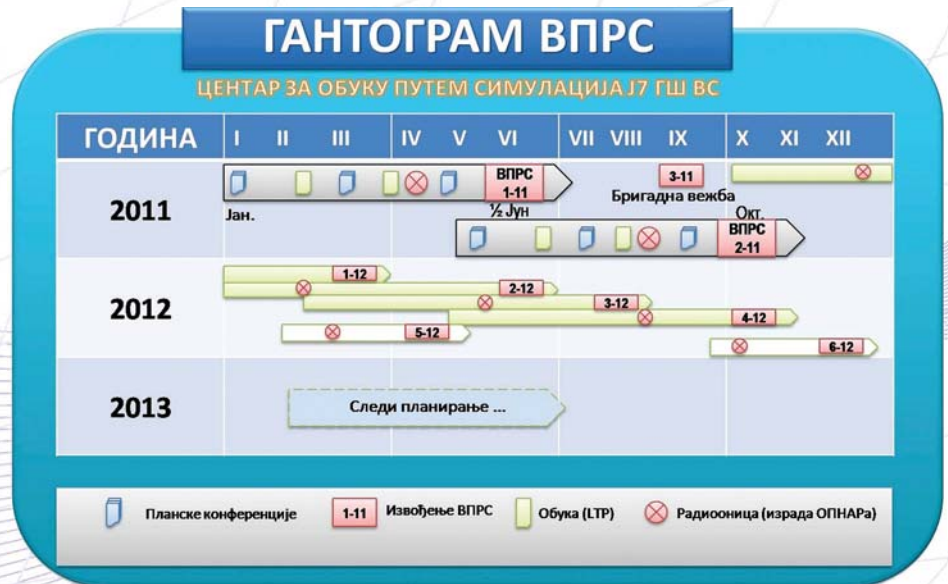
ГАНТОГРАМ ВПРС

ЦЕНТАР ЗА ОБУКУ ПУТЕМ СИМУЛАЦИЈА Ј7 ГШ ВС

| ГОДИНА | I | II | III | IV | V | VI | VII | VIII | IX | X | XI | XII |
|---|---|---|---|---|---|---|---|---|---|---|---|---|
| 2011 | | | | | | | | | | | | |
| 2012 | | | | | | | | | | | | |
| 2013 | | | | | | | | | | | | |

ВПРС 1-11

Јан.

½ Јун

3-11

Бригадна вежба

Окт.

ВПРС 2-11

1-12

2-12

3-12

4-12

5-12

6-12

Следи планирање ...

Планске конференције

1-11 Извођење ВПРС

Обука (LTP)

Радиооница (израда ОПНАРа)